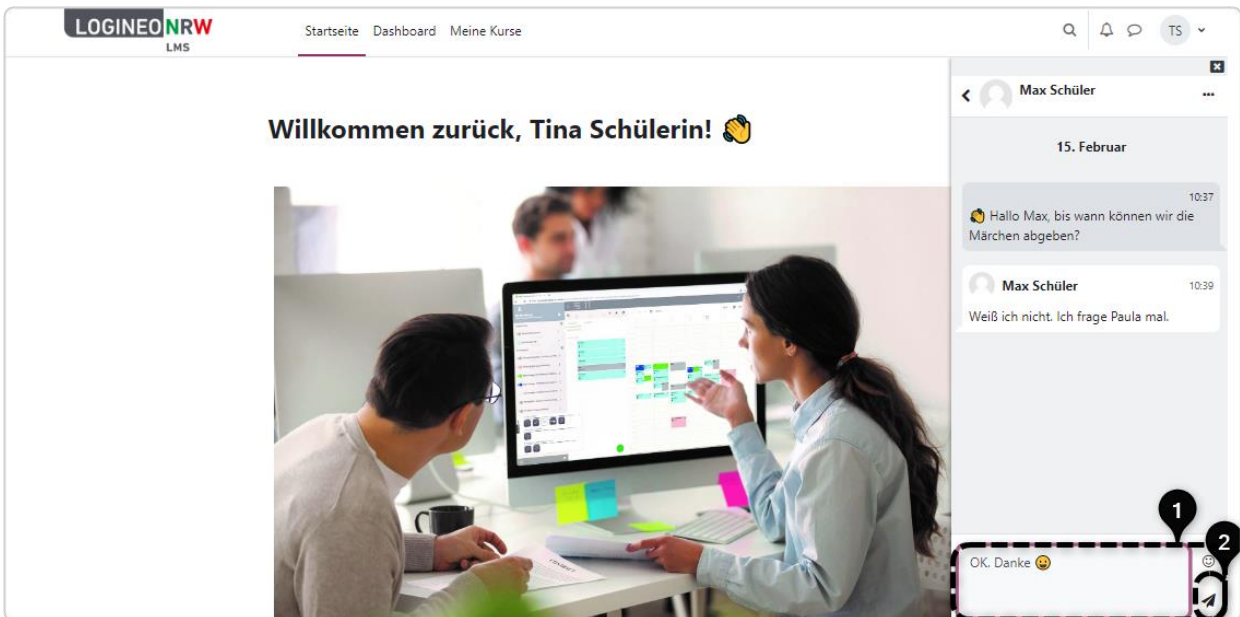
LOGINEO NRW
LMS

Startseite Dashboard Meine Kurse

TS

Max Schüler

15. Februar

10:37
👋 Hallo Max, bis wann können wir die Märchen abgeben?

Max Schüler 10:39
Weiß ich nicht. Ich frage Paula mal.

Willkommen zurück, Tina Schülerin! 👋

1

2

OK. Danke 😀